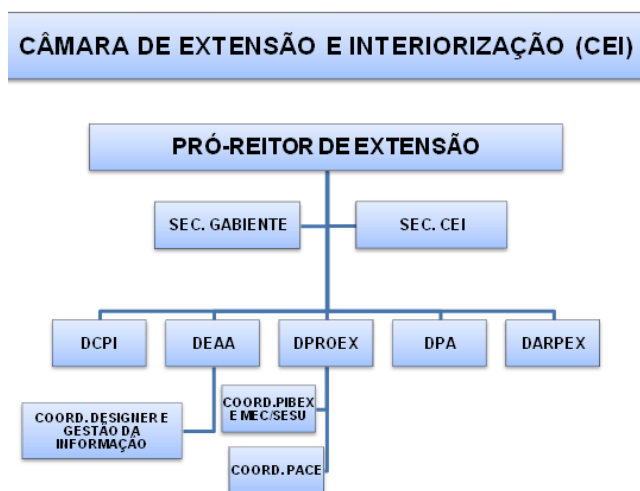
CÂMARA DE EXTENSÃO E INTERIORIZAÇÃO (CEI)

PRÓ-REITOR DE EXTENSÃO

SEC. GABIENTE

SEC. CEI

DCPI

DEAA

DPROEX

DPA

DARPEX

COORD. DESIGNER E GESTÃO DA INFORMAÇÃO

COORD. PIBEX E MEC/SESU

COORD. PACE